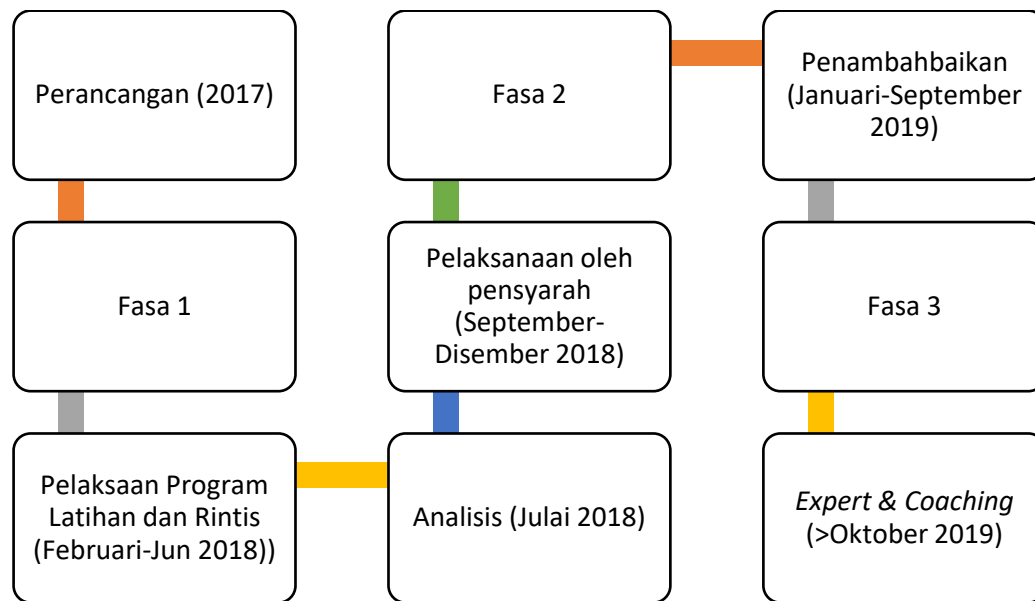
Perancangan (2017)

Fasa 1

Pelaksaan Program Latihan dan Rintis (Februari-Jun 2018))

Analisis (Julai 2018)

Pelaksanaan oleh pensyarah (September-Disember 2018)

Fasa 2

Penambahbaikan (Januari-September 2019)

Fasa 3

*Expert & Coaching* (>Oktober 2019)